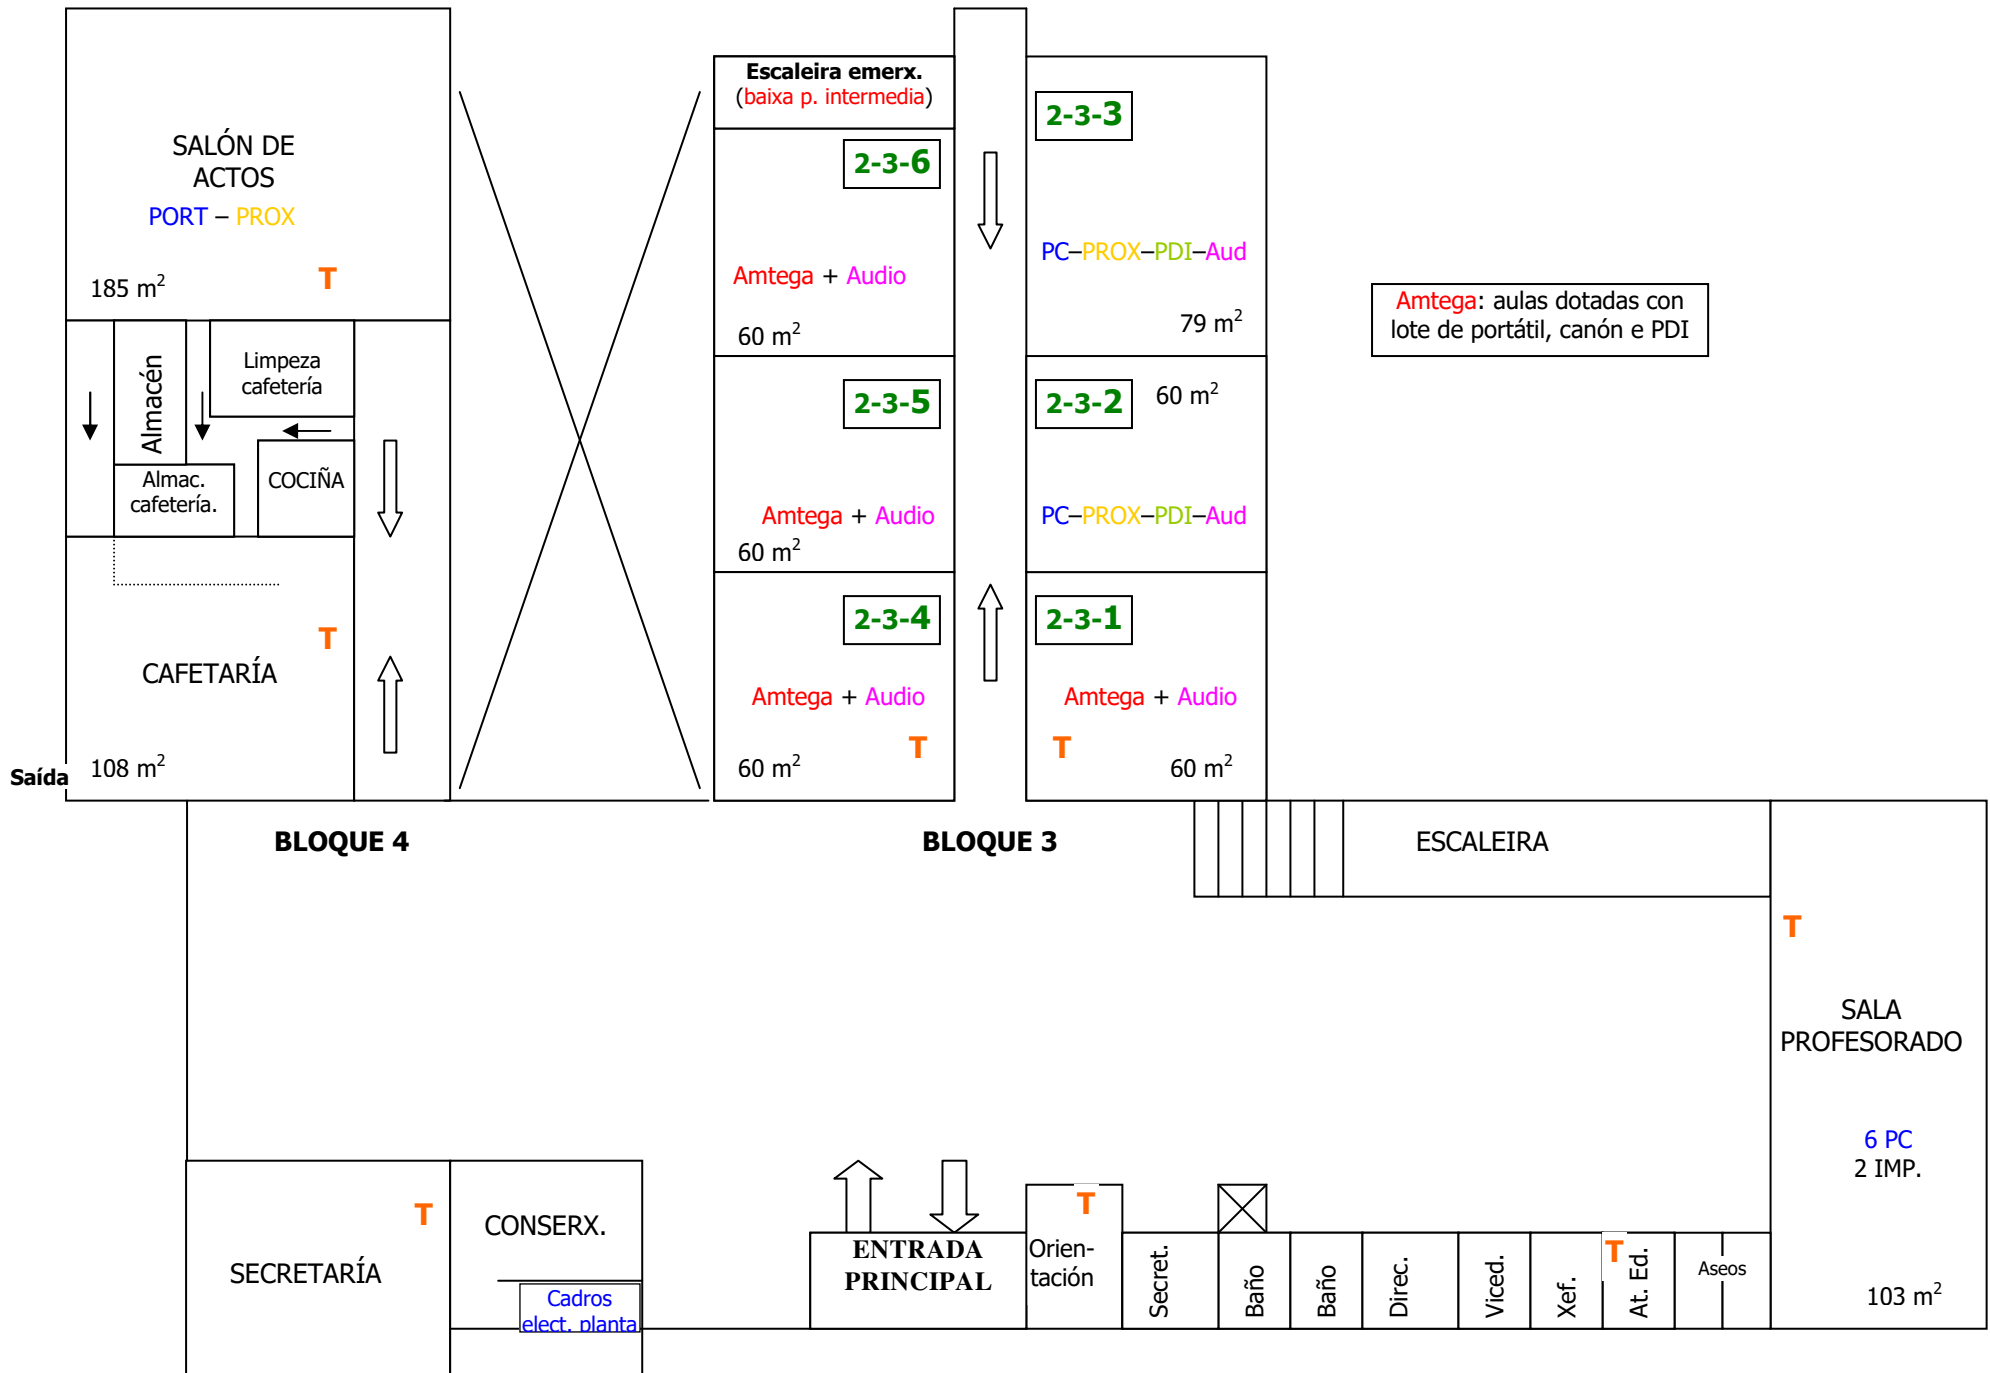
SALÓN DE ACTOS
PORT – PROX
185 m$^2$
T

Almacén
Limpeza cafetería
Almac. cafetería.
COCIÑA

T
CAFETARÍA
108 m$^2$
Saída

Escaleira emerx.
(baixa p. intermedia)

2-3-6
Amtega + Audio
60 m$^2$

2-3-5
Amtega + Audio
60 m$^2$

2-3-4
Amtega + Audio
T
60 m$^2$

2-3-3
PC–PROX–PDI–Aud
79 m$^2$

2-3-2
60 m$^2$
PC–PROX–PDI–Aud

2-3-1
Amtega + Audio
T
60 m$^2$

Amtega: aulas dotadas con lote de portátil, canón e PDI

BLOQUE 4
BLOQUE 3
ESCALEIRA

T
SALA PROFESORADO
6 PC
2 IMP.
103 m$^2$

T
SECRETARÍA
CONSERX.
Cadros elect. planta

ENTRADA PRINCIPAL
T
Orien-tación
Secret.
Baño
Baño
Direc.
Viced.
Xef.
T
At. Ed.
Aseos